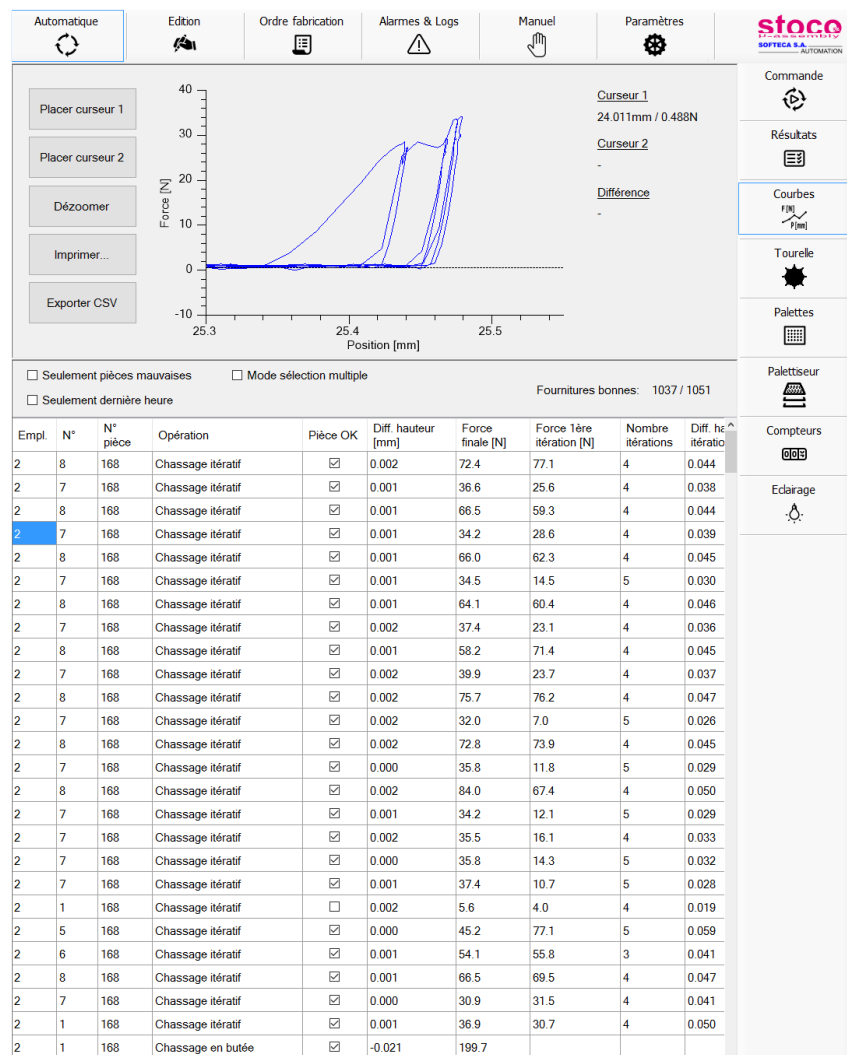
Automatique | Edition | Ordre fabrication | Alarmes & Logs | Manuel | Paramètres

stoco assembly SOFTECA S.A. AUTOMATION

Placer curseur 1

Placer curseur 2

Dézoomer

Imprimer...

Exporter CSV

40
30
20
10
0
-10
Force [N]
25.3
25.4
25.5
Position [mm]

Curseur 1
24.011mm / 0.488N

Curseur 2
-

Différence
-

Commande

Résultats

Courbes

Tourelle

Palettes

Palettiseur

Compteurs

Eclairage

☐ Seulement pièces mauvaises
☐ Mode sélection multiple
☐ Seulement dernière heure

Fournitures bonnes: 1037 / 1051

| Empl. | N° | N° pièce | Opération | Pièce OK | Diff. hauteur [mm] | Force finale [N] | Force 1ère itération [N] | Nombre itérations | Diff. ha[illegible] itératio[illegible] |
|---|---|---|---|---|---|---|---|---|---|
| 2 | 8 | 168 | Chassage itératif | ☑ | 0.002 | 72.4 | 77.1 | 4 | 0.044 |
| 2 | 7 | 168 | Chassage itératif | ☑ | 0.001 | 36.6 | 25.6 | 4 | 0.038 |
| 2 | 8 | 168 | Chassage itératif | ☑ | 0.001 | 66.5 | 59.3 | 4 | 0.044 |
| 2 | 7 | 168 | Chassage itératif | ☑ | 0.001 | 34.2 | 28.6 | 4 | 0.039 |
| 2 | 8 | 168 | Chassage itératif | ☑ | 0.001 | 66.0 | 62.3 | 4 | 0.045 |
| 2 | 7 | 168 | Chassage itératif | ☑ | 0.001 | 34.5 | 14.5 | 5 | 0.030 |
| 2 | 8 | 168 | Chassage itératif | ☑ | 0.001 | 64.1 | 60.4 | 4 | 0.046 |
| 2 | 7 | 168 | Chassage itératif | ☑ | 0.002 | 37.4 | 23.1 | 4 | 0.036 |
| 2 | 8 | 168 | Chassage itératif | ☑ | 0.001 | 58.2 | 71.4 | 4 | 0.045 |
| 2 | 7 | 168 | Chassage itératif | ☑ | 0.002 | 39.9 | 23.7 | 4 | 0.037 |
| 2 | 8 | 168 | Chassage itératif | ☑ | 0.002 | 75.7 | 76.2 | 4 | 0.047 |
| 2 | 7 | 168 | Chassage itératif | ☑ | 0.002 | 32.0 | 7.0 | 5 | 0.026 |
| 2 | 8 | 168 | Chassage itératif | ☑ | 0.002 | 72.8 | 73.9 | 4 | 0.045 |
| 2 | 7 | 168 | Chassage itératif | ☑ | 0.000 | 35.8 | 11.8 | 5 | 0.029 |
| 2 | 8 | 168 | Chassage itératif | ☑ | 0.002 | 84.0 | 67.4 | 4 | 0.050 |
| 2 | 7 | 168 | Chassage itératif | ☑ | 0.001 | 34.2 | 12.1 | 5 | 0.029 |
| 2 | 7 | 168 | Chassage itératif | ☑ | 0.002 | 35.5 | 16.1 | 4 | 0.033 |
| 2 | 7 | 168 | Chassage itératif | ☑ | 0.000 | 35.8 | 14.3 | 5 | 0.032 |
| 2 | 7 | 168 | Chassage itératif | ☑ | 0.001 | 37.4 | 10.7 | 5 | 0.028 |
| 2 | 1 | 168 | Chassage itératif | ☐ | 0.002 | 5.6 | 4.0 | 4 | 0.019 |
| 2 | 5 | 168 | Chassage itératif | ☑ | 0.000 | 45.2 | 77.1 | 5 | 0.059 |
| 2 | 6 | 168 | Chassage itératif | ☑ | 0.001 | 54.1 | 55.8 | 3 | 0.041 |
| 2 | 8 | 168 | Chassage itératif | ☑ | 0.001 | 66.5 | 69.5 | 4 | 0.047 |
| 2 | 7 | 168 | Chassage itératif | ☑ | 0.000 | 30.9 | 31.5 | 4 | 0.041 |
| 2 | 1 | 168 | Chassage itératif | ☑ | 0.001 | 36.9 | 30.7 | 4 | 0.050 |
| 2 | 1 | 168 | Chassage en butée | ☑ | -0.021 | 199.7 | | | |